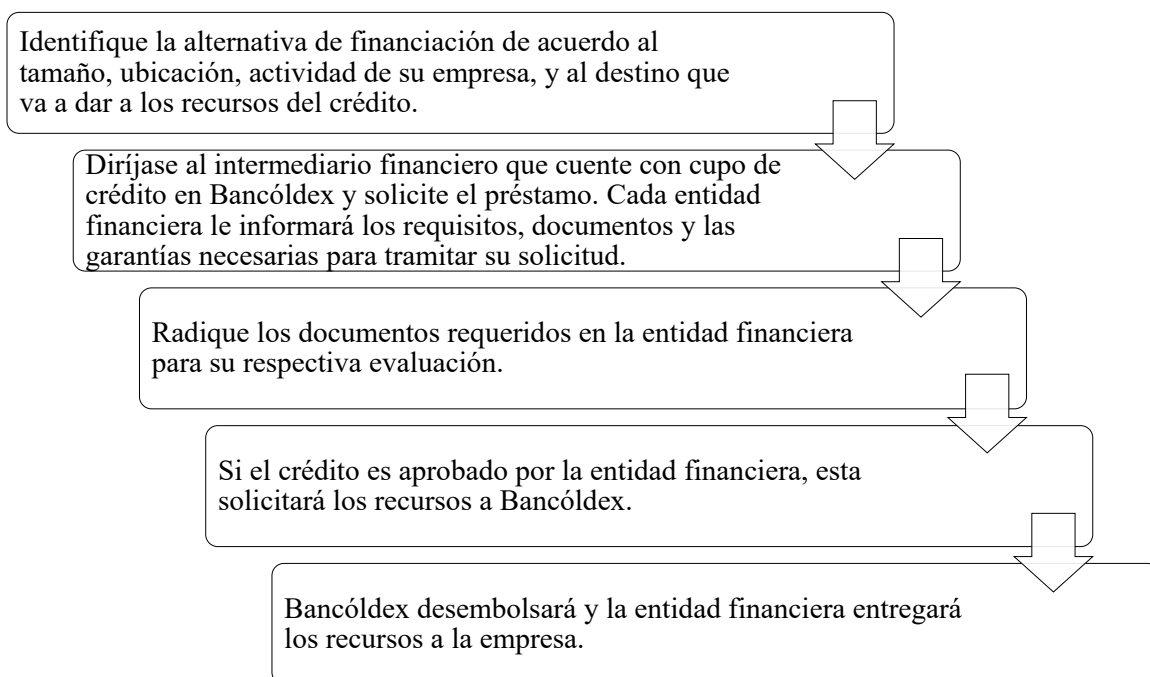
Identifique la alternativa de financiación de acuerdo al tamaño, ubicación, actividad de su empresa, y al destino que va a dar a los recursos del crédito.

Diríjase al intermediario financiero que cuente con cupo de crédito en Bancóldex y solicite el préstamo. Cada entidad financiera le informará los requisitos, documentos y las garantías necesarias para tramitar su solicitud.

Radique los documentos requeridos en la entidad financiera para su respectiva evaluación.

Si el crédito es aprobado por la entidad financiera, esta solicitará los recursos a Bancóldex.

Bancóldex desembolsará y la entidad financiera entregará los recursos a la empresa.